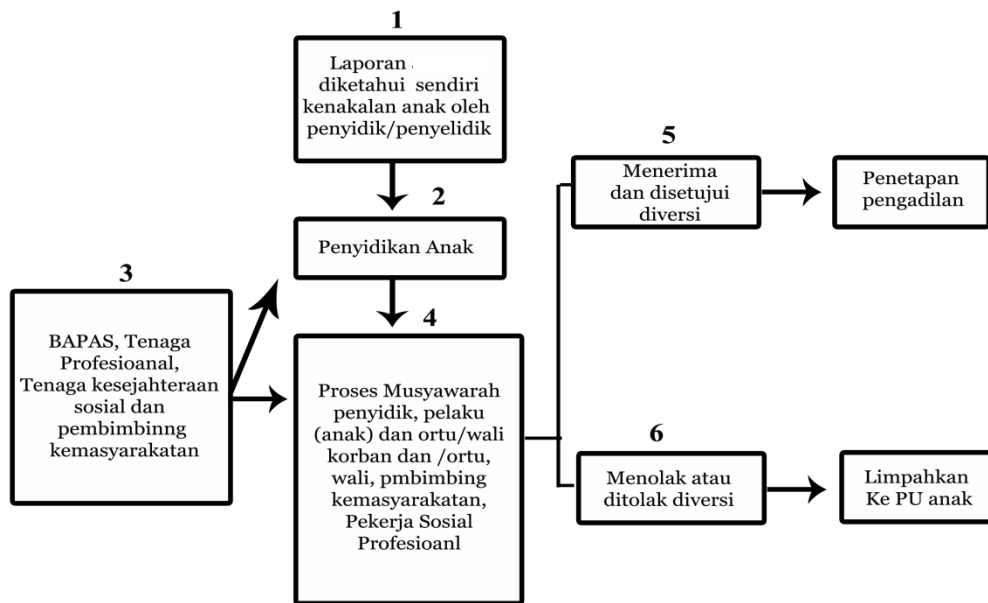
1

Laporan diketahui sendiri kenakalan anak oleh penyidik/penyelidik

2

Penyidikan Anak

3

BAPAS, Tenaga Profesioanal, Tenaga kesejahteraan sosial dan pembimbinng kemasyarakatan

4

Proses Musyawarah penyidik, pelaku (anak) dan ortu/wali korban dan /ortu, wali, pmbimbing kemasyarakatan, Pekerja Sosial Profesioanl

5

Menerima dan disetujui diversi

Penetapan pengadilan

6

Menolak atau ditolak diversi

Limpahkan Ke PU anak